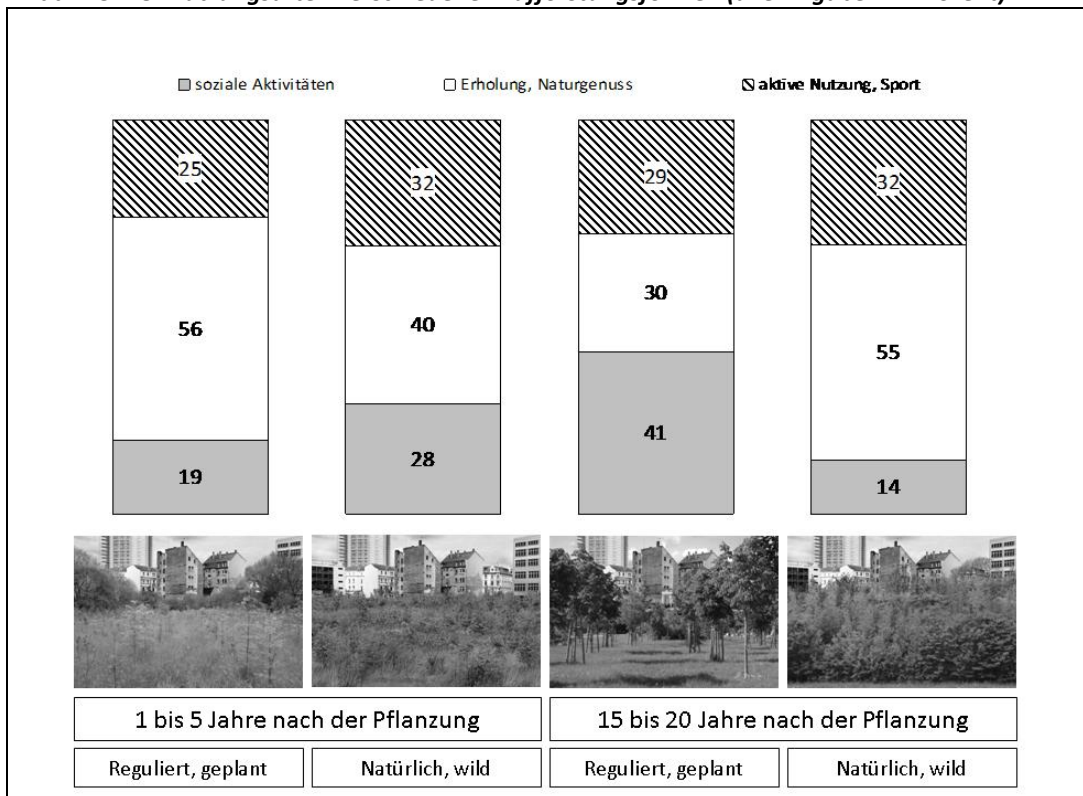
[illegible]

soziale Aktivitäten
Erholung, Naturgenuss
aktive Nutzung, Sport

25
56
19

32
40
28

29
30
41

32
55
14

1 bis 5 Jahre nach der Pflanzung
15 bis 20 Jahre nach der Pflanzung

Reguliert, geplant
Natürlich, wild
Reguliert, geplant
Natürlich, wild